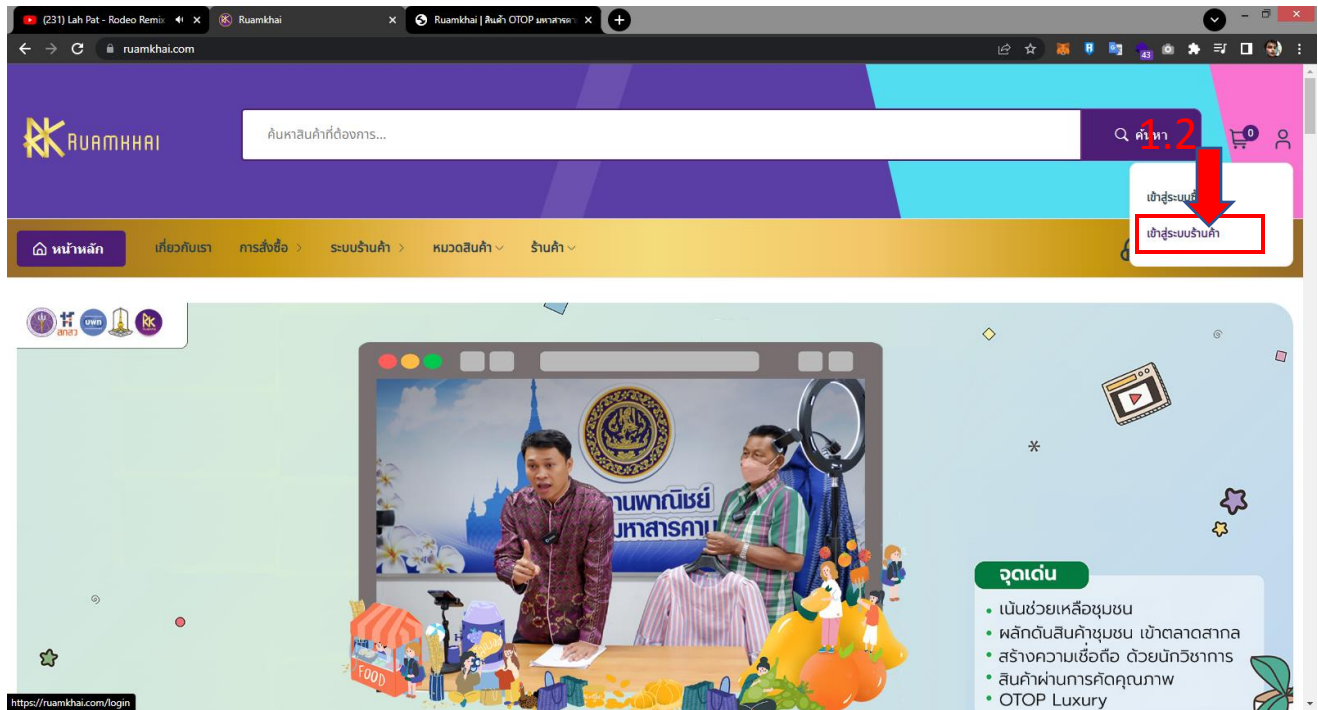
(231) Lah Pat - Rodeo Remix
Ruamkhai
Ruamkhai | สินค้า OTOP มหาสารคาม
ruamkhai.com
43
RUAMKHAI
ค้นหาสินค้าที่ต้องการ...
ค้นหา
1.2
0
เข้าสู่ระบบผู้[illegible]
เข้าสู่ระบบร้านค้า
หน้าหลัก
เกี่ยวกับเรา
การสั่งซื้อ
ระบบร้านค้า
หมวดสินค้า
ร้านค้า
สกสว
มมส
RK
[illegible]านพาณิชย์
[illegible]มหาสารคาม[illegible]
FOOD
จุดเด่น
• เน้นช่วยเหลือชุมชน
• ผลักดันสินค้าชุมชน เข้าตลาดสากล
• สร้างความเชื่อถือ ด้วยนักวิชาการ
• สินค้าผ่านการคัดคุณภาพ
• OTOP Luxury
https://ruamkhai.com/login